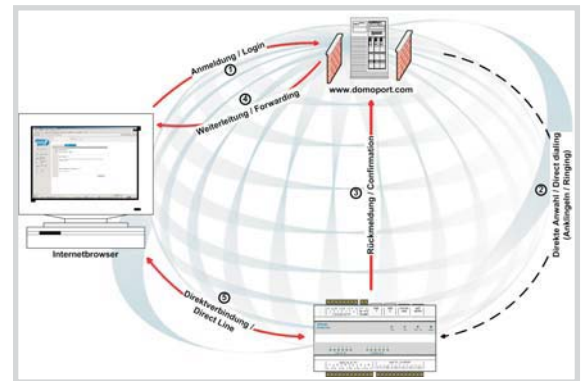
Anmeldung / Login
①
④
Weiterleitung / Forwarding
www.domoport.com
③
Rückmeldung / Confirmation
②
Direkte Anwahl / Direct dialing (Anklingeln / Ringing)
Internetbrowser
⑤
Direktverbindung / Direct Line